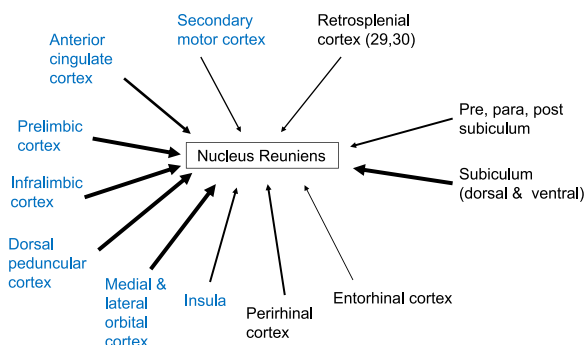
Secondary motor cortex

Retrosplenial cortex (29,30)

Anterior cingulate cortex

Pre, para, post subiculum

Prelimbic cortex

Nucleus Reuniens

Subiculum (dorsal & ventral)

Infralimbic cortex

Dorsal peduncular cortex

Medial & lateral orbital cortex

Insula

Perirhinal cortex

Entorhinal cortex